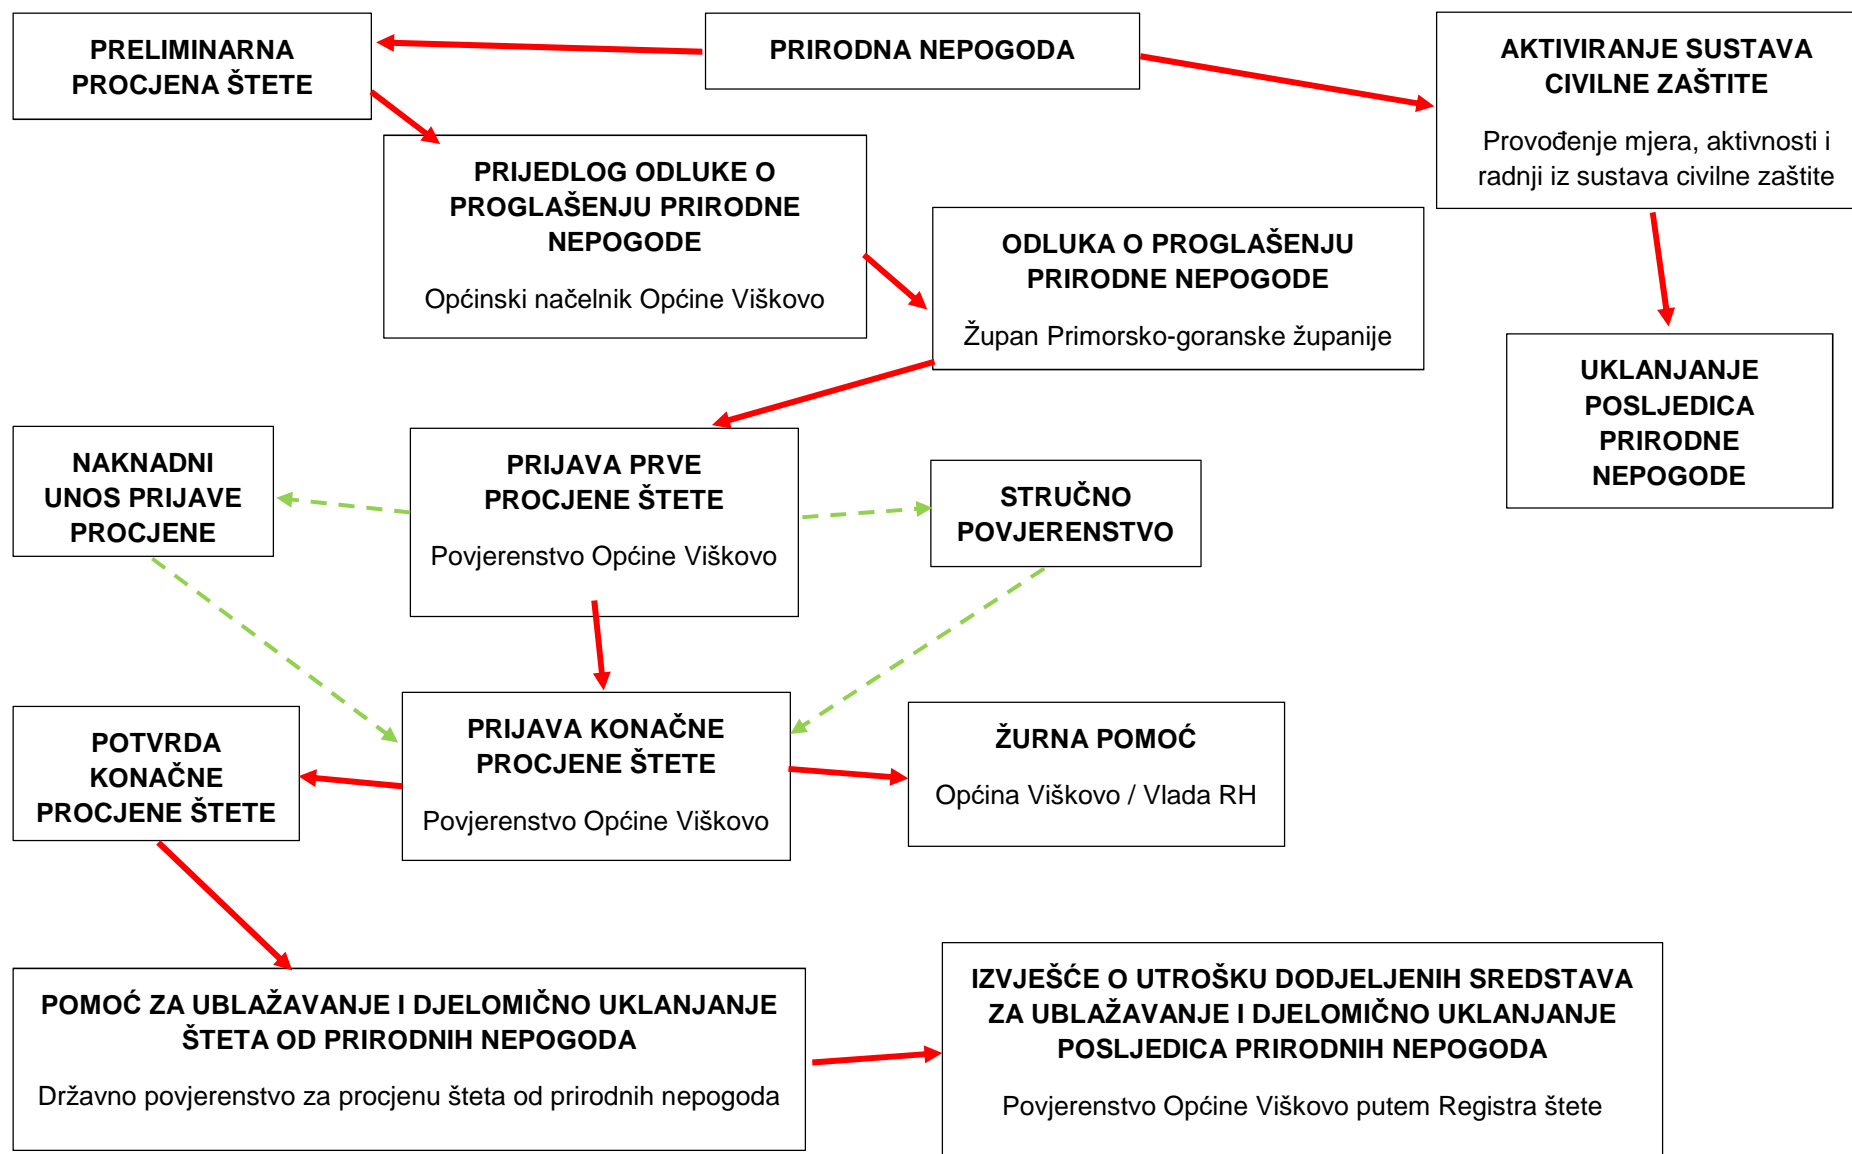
PRELIMINARNA PROCJENA ŠTETE

PRIRODNA NEPOGODA

AKTIVIRANJE SUSTAVA CIVILNE ZAŠTITE

Provođenje mjera, aktivnosti i radnji iz sustava civilne zaštite

PRIJEDLOG ODLUKE O PROGLAŠENJU PRIRODNE NEPOGODE

Općinski načelnik Općine Viškovo

ODLUKA O PROGLAŠENJU PRIRODNE NEPOGODE

Župan Primorsko-goranske županije

UKLANJANJE POSLJEDICA PRIRODNE NEPOGODE

NAKNADNI UNOS PRIJAVE PROCJENE

PRIJAVA PRVE PROCJENE ŠTETE

Povjerenstvo Općine Viškovo

STRUČNO POVJERENSTVO

POTVRDA KONAČNE PROCJENE ŠTETE

PRIJAVA KONAČNE PROCJENE ŠTETE

Povjerenstvo Općine Viškovo

ŽURNA POMOĆ

Općina Viškovo / Vlada RH

POMOĆ ZA UBLAŽAVANJE I DJELOMIČNO UKLANJANJE ŠTETA OD PRIRODNIH NEPOGODA

Državno povjerenstvo za procjenu šteta od prirodnih nepogoda

IZVJEŠĆE O UTROŠKU DODJELJENIH SREDSTAVA ZA UBLAŽAVANJE I DJELOMIČNO UKLANJANJE POSLJEDICA PRIRODNIH NEPOGODA

Povjerenstvo Općine Viškovo putem Registra štete